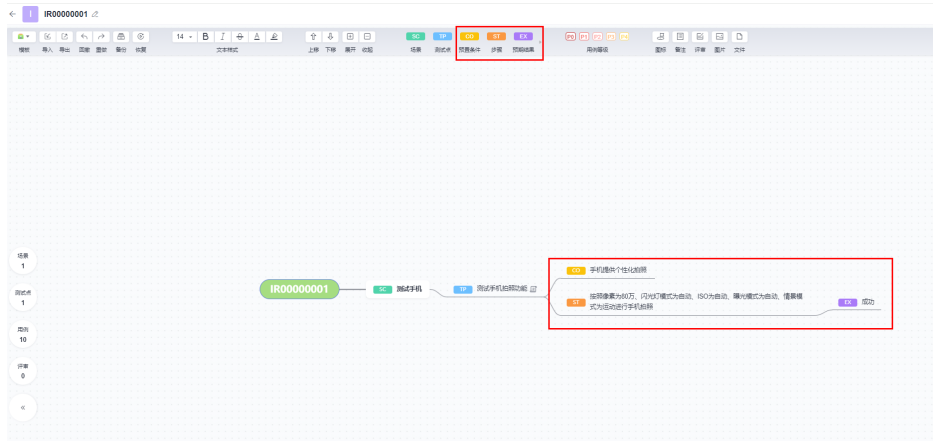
← I IR00000001

模板 导入 导出 回退 重做 备份 恢复

14 B I A 文本样式

上移 下移 展开 收起

SC TP 场景 测试点

CD ST EX 预置条件 步骤 预期结果

P0 P1 P2 P3 P4 用例等级

图标 备注 评审 图片 文件

场景 1

测试点 1

用例 10

评审 0

«

IR00000001

SC 测试手机

TP 测试手机拍照功能

CD 手机提供个性化拍照

ST 按照像素为60万、闪光灯模式为自动、ISO为自动、曝光模式为自动、情景模式为运动进行手机拍照

EX 成功